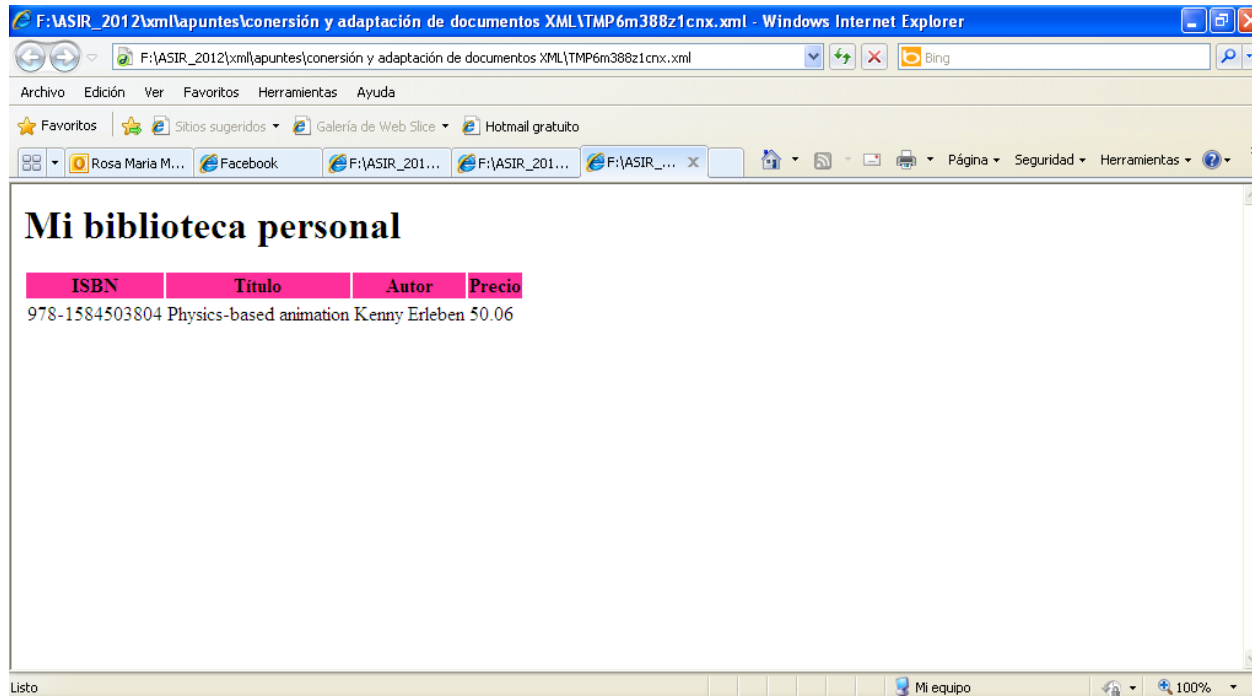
F:\ASIR_2012\xml\apuntes\conersión y adaptación de documentos XML\TMP6m388z1cnx.xml - Windows Internet Explorer

F:\ASIR_2012\xml\apuntes\conersión y adaptación de documentos XML\TMP6m388z1cnx.xml

Bing

Archivo Edición Ver Favoritos Herramientas Ayuda

Favoritos Sitios sugeridos Galería de Web Slice Hotmail gratuito

Rosa Maria M... Facebook F:\ASIR_201... F:\ASIR_201... F:\ASIR_...

Página Seguridad Herramientas

# Mi biblioteca personal

| ISBN | Titulo | Autor | Precio |
|---|---|---|---|
| 978-1584503804 | Physics-based animation | Kenny Erleben | 50.06 |

Listo

Mi equipo

100%